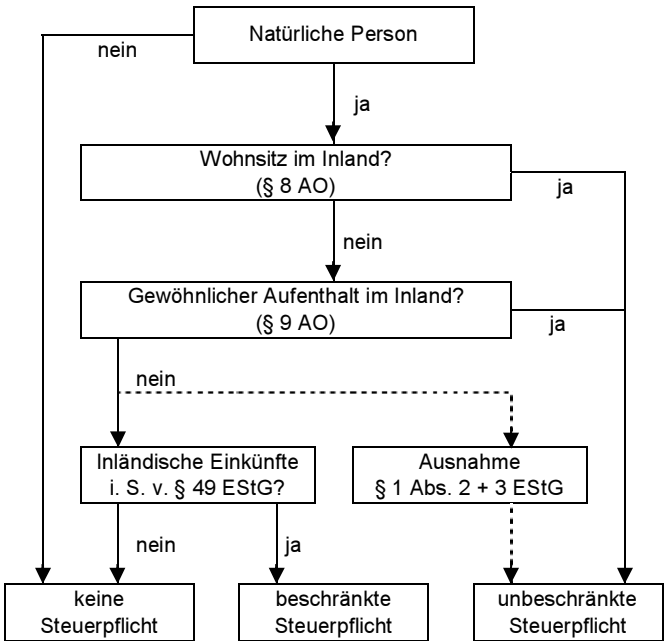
Natürliche Person

nein

ja

Wohnsitz im Inland?
(§ 8 AO)

ja

nein

Gewöhnlicher Aufenthalt im Inland?
(§ 9 AO)

ja

nein

Inländische Einkünfte
i. S. v. § 49 EStG?

Ausnahme
§ 1 Abs. 2 + 3 EStG

nein

ja

keine
Steuerpflicht

beschränkte
Steuerpflicht

unbeschränkte
Steuerpflicht